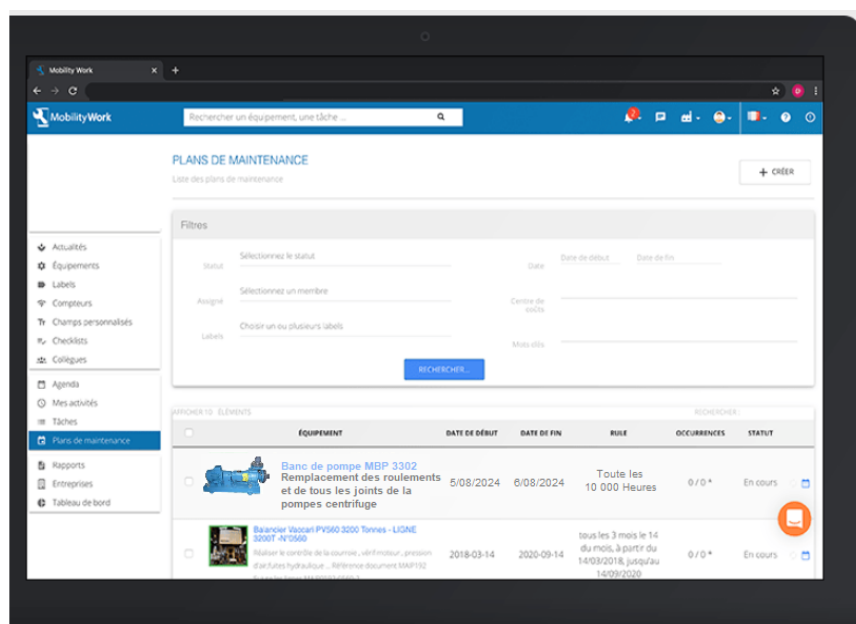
Mobility Work ×  +

MobilityWork

Rechercher un équipement, une tâche ...

2

PLANS DE MAINTENANCE
Liste des plans de maintenance

+ CRÉER

Actualités
Équipements
Labels
Compteurs
Champs personnalisés
Checklists
Collègues

Agenda
Mes activités
Tâches
Plans de maintenance

Rapports
Entreprises
Tableau de bord

Filtres

Statut
Sélectionnez le statut

Assigné
Sélectionnez un membre

Labels
Choisir un ou plusieurs labels

Date
Date de début
Date de fin

Centre de coûts

Mots clés

RECHERCHER...

AFFICHER 10 ÉLÉMENTS

RECHERCHER :

| | ÉQUIPEMENT | DATE DE DÉBUT | DATE DE FIN | RULE | OCCURRENCES | STATUT |
|---|---|---|---|---|---|---|
| | Banc de pompe MBP 3302 Remplacement des roulements et de tous les joints de la pompes centrifuge | 5/08/2024 | 6/08/2024 | Toute les 10 000 Heures | 0 / 0 * | En cours |
| | Balancier Vaocari PVS60 3200 Tonnes - LIGNE 3200T -N°0560 Réaliser le contrôle de la course , vérif moteur , pression d'air/huiles hydraulique ... Référence document MAP102 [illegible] | 2018-03-14 | 2020-09-14 | tous les 3 mois le 14 du mois, à partir du 14/03/2018, jusqu'au 14/09/2020 | 0 / 0 * | En cours |